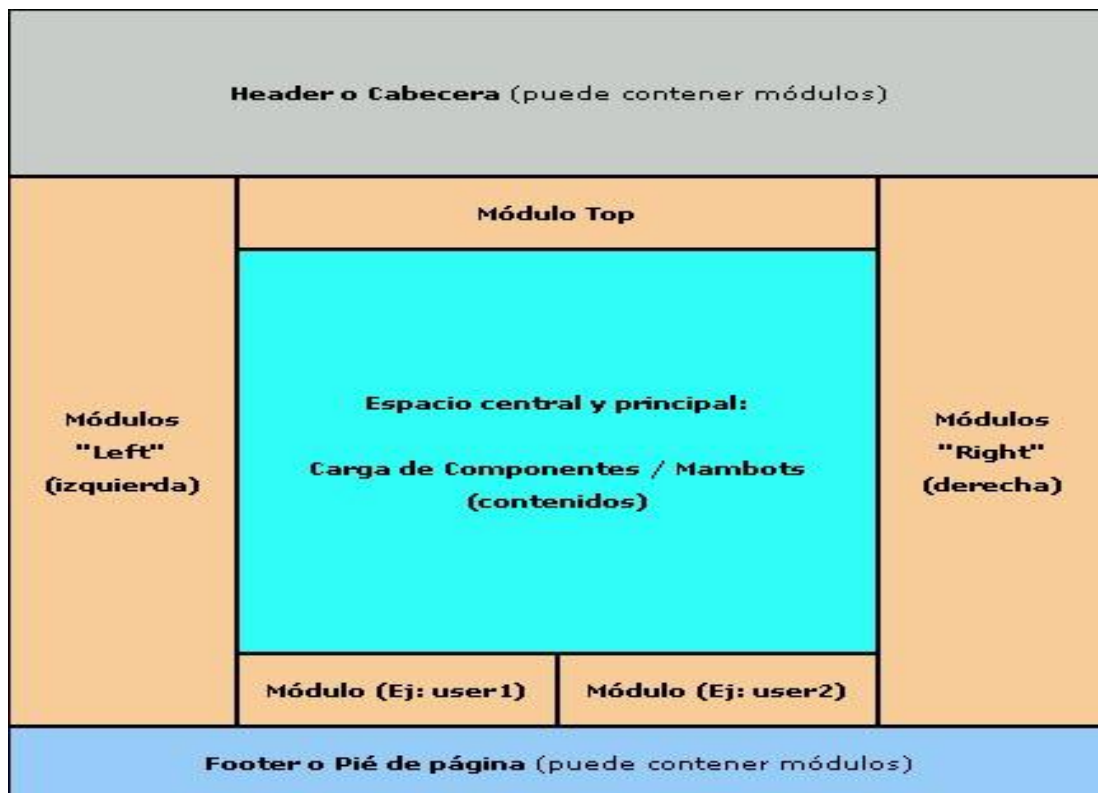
**Header o Cabecera** (puede contener módulos)

**Módulos "Left" (izquierda)**

**Módulo Top**

**Espacio central y principal:**

**Carga de Componentes / Mambots (contenidos)**

**Módulo (Ej: user1)**

**Módulo (Ej: user2)**

**Módulos "Right" (derecha)**

**Footer o Pié de página** (puede contener módulos)